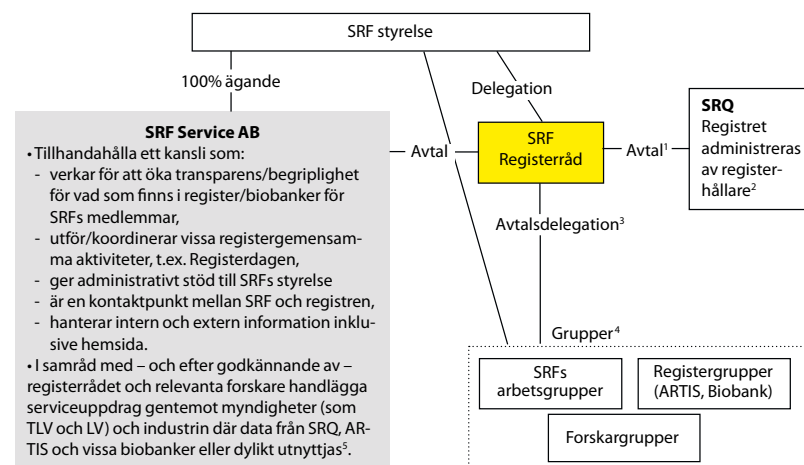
SRF styrelse

100% ägande

Delegation

SRF Service AB
• Tillhandahålla ett kansli som:
- verkar för att öka transparens/begriplighet för vad som finns i register/biobanker för SRFs medlemmar,
- utför/koordinerar vissa registergemensamma aktiviteter, t.ex. Registerdagen,
- ger administrativt stöd till SRFs styrelse
- är en kontaktpunkt mellan SRF och registren,
- hanterar intern och extern information inklusive hemsida.
• I samråd med – och efter godkännande av – registerrådet och relevanta forskare handlägga serviceuppdrag gentemot myndigheter (som TLV och LV) och industrin där data från SRQ, ARTIS och vissa biobanker eller dylikt utnyttjas$^5$.

Avtal

SRF Registerråd

Avtal$^1$

SRQ
Registret administreras av registerhållare$^2$

Avtalsdelegation$^3$

Grupper$^4$

SRFs arbetsgrupper

Registergrupper (ARTIS, Biobank)

Forskargrupper